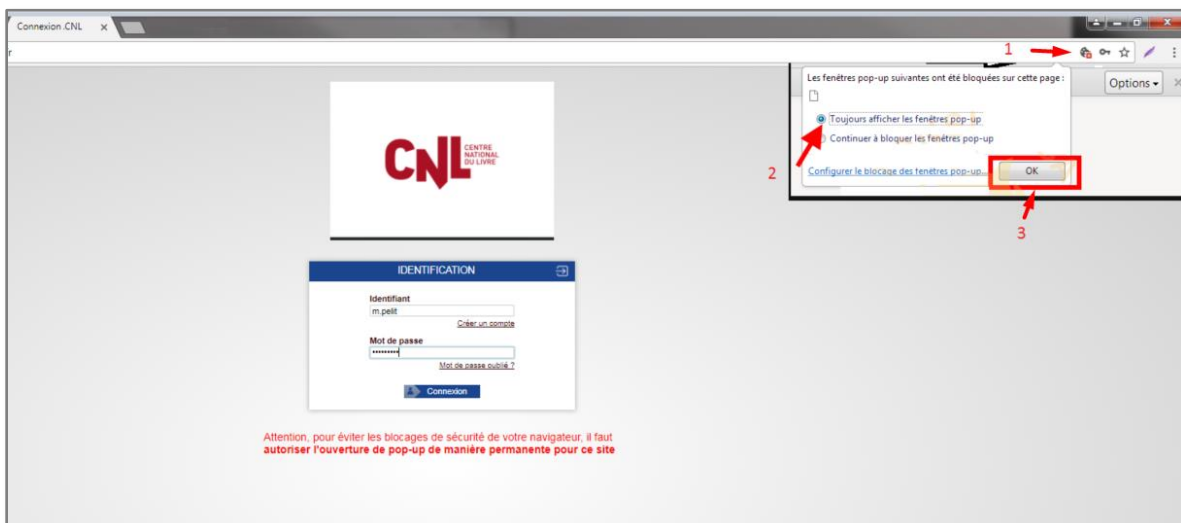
Connexion.CNL ×

1

Les fenêtres pop-up suivantes ont été bloquées sur cette page :

Options

Toujours afficher les fenêtres pop-up

Continuer à bloquer les fenêtres pop-up

2

Configurer le blocage des fenêtres pop-up...

OK

3

CNL CENTRE NATIONAL DU LIVRE

IDENTIFICATION

Identifiant

m.petit

Créer un compte

Mot de passe

••••••••••

Mot de passe oublié ?

Connexion

Attention, pour éviter les blocages de sécurité de votre navigateur, il faut **autoriser l'ouverture de pop-up de manière permanente pour ce site**